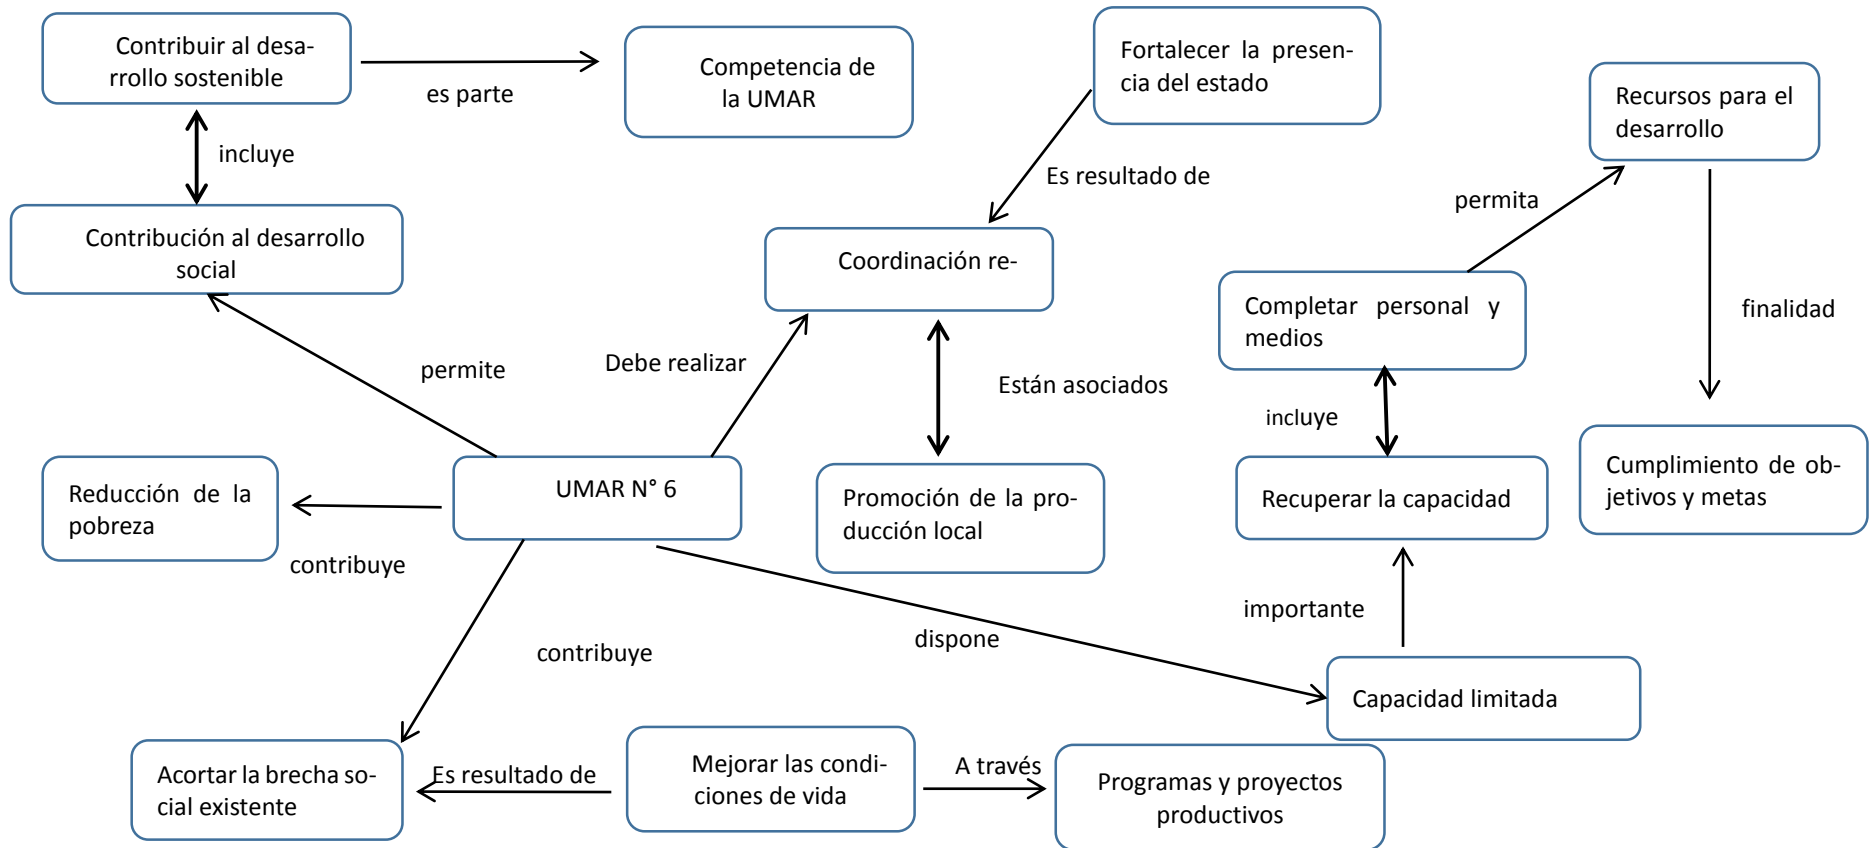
Contribuir al desarrollo sostenible

es parte

Competencia de la UMAR

Fortalecer la presencia del estado

Recursos para el desarrollo

incluye

Es resultado de

Contribución al desarrollo social

Coordinación re-

permita

Completar personal y medios

finalidad

permite

Debe realizar

Están asociados

incluye

Reducción de la pobreza

UMAR N° 6

Promoción de la producción local

Recuperar la capacidad

Cumplimiento de objetivos y metas

contribuye

importante

contribuye

dispone

Capacidad limitada

Acortar la brecha social existente

Es resultado de

Mejorar las condiciones de vida

A través

Programas y proyectos productivos